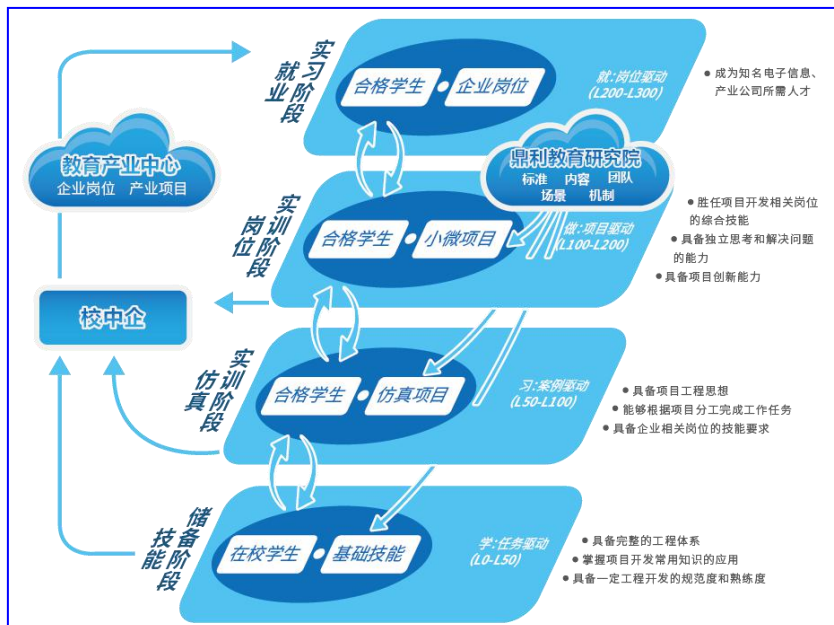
实习就业阶段

合格学生 企业岗位

就:岗位驱动 (L200-L300)

成为知名电子信息、产业公司所需人才

教育产业中心
企业岗位 产业项目

鼎利教育研究院
标准 内容 团队
场景 机制

实训岗位阶段

合格学生 小微项目

微:项目驱动 (L100-L200)

胜任项目开发相关岗位的综合技能
具备独立思考和解决问题的能力
具备项目创新能力

校中企

实训仿真阶段

合格学生 仿真项目

习:案例驱动 (L50-L100)

具备项目工程思想
能够根据项目分工完成工作任务
具备企业相关岗位的技能要求

储备技能阶段

在校学生 基础技能

学:任务驱动 (L0-L50)

具备完整的工程体系
掌握项目开发常用知识的应用
具备一定工程开发的规范度和熟练度